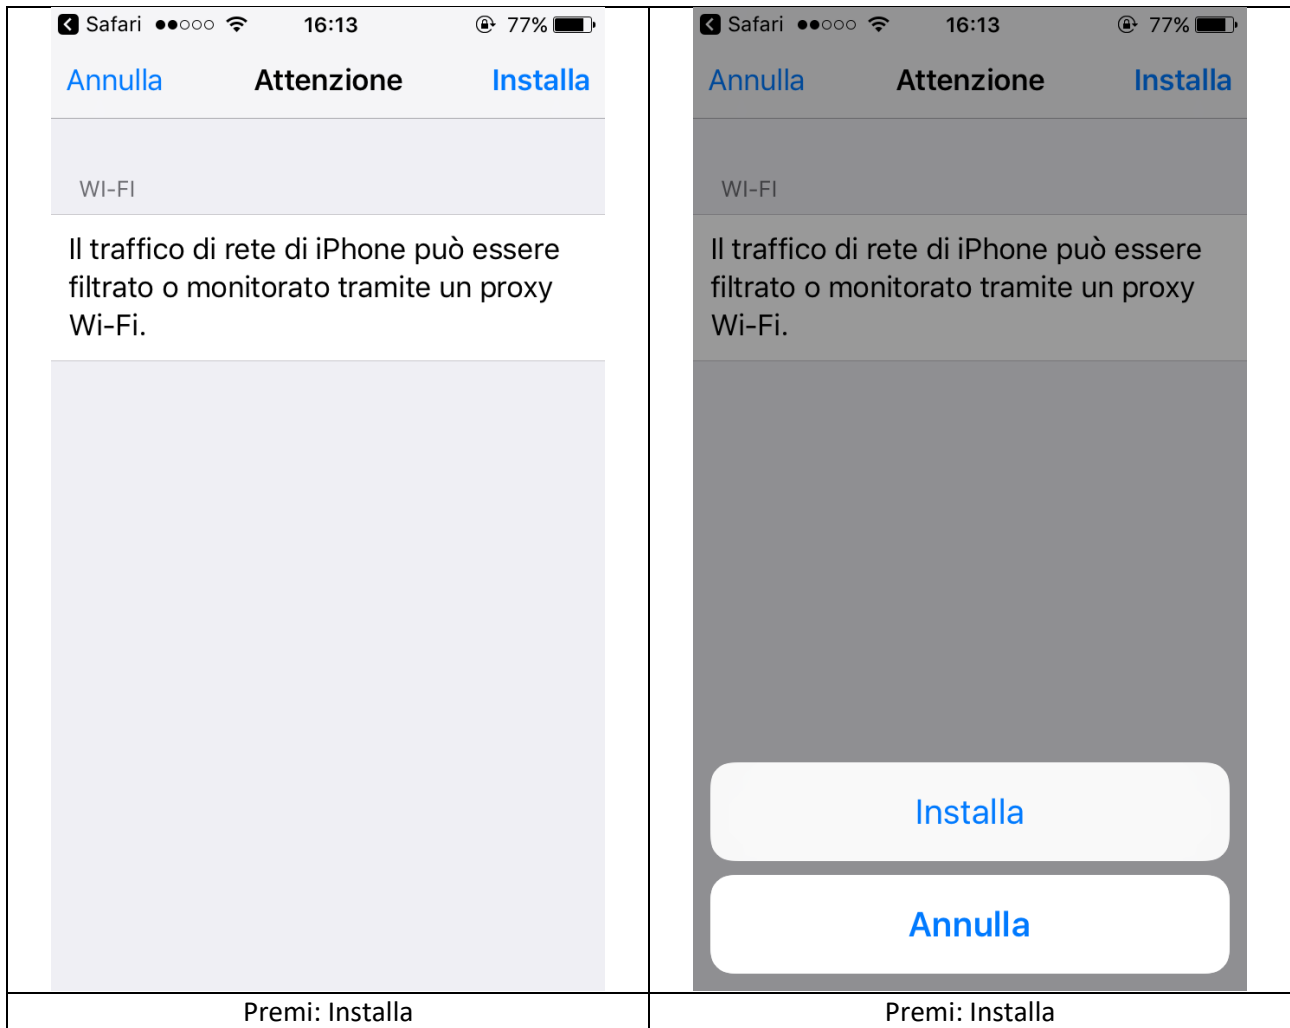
| Safari ●●○○○ 16:13 77%<br>Annulla Attenzione Installa<br>WI-FI<br>Il traffico di rete di iPhone può essere filtrato o monitorato tramite un proxy Wi-Fi. | Safari ●●○○○ 16:13 77%<br>Annulla Attenzione Installa<br>WI-FI<br>Il traffico di rete di iPhone può essere filtrato o monitorato tramite un proxy Wi-Fi.<br>Installa<br>Annulla |
|---|---|
| Premi: Installa | Premi: Installa |